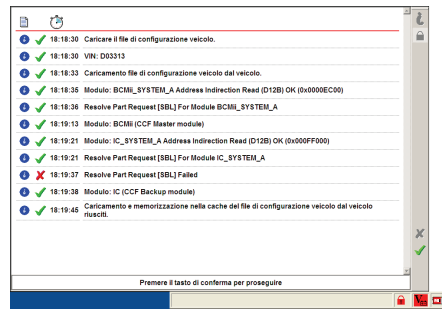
| | | | |
|---|---|---|---|
| | ✓ | 18:18:30 | Caricare il file di configurazione veicolo. |
| | ✓ | 18:18:30 | VIN: D03313 |
| | ✓ | 18:18:33 | Caricamento file di configurazione veicolo dal veicolo. |
| | ✓ | 18:18:35 | Modulo: BCMii_SYSTEM_A Address Indirection Read (D12B) OK (0x0000EC00) |
| | ✓ | 18:18:36 | Resolve Part Request [SBL] For Module BCMii_SYSTEM_A |
| | ✓ | 18:19:13 | Modulo: BCMii (CCF Master module) |
| | ✓ | 18:19:21 | Modulo: IC_SYSTEM_A Address Indirection Read (D12B) OK (0x000FF000) |
| | ✓ | 18:19:21 | Resolve Part Request [SBL] For Module IC_SYSTEM_A |
| | ✗ | 18:19:37 | Resolve Part Request [SBL] Failed |
| | ✓ | 18:19:38 | Modulo: IC (CCF Backup module) |
| | ✓ | 18:19:45 | Caricamento e memorizzazione nella cache del file di configurazione veicolo dal veicolo riusciti. |

Premere il tasto di conferma per proseguire